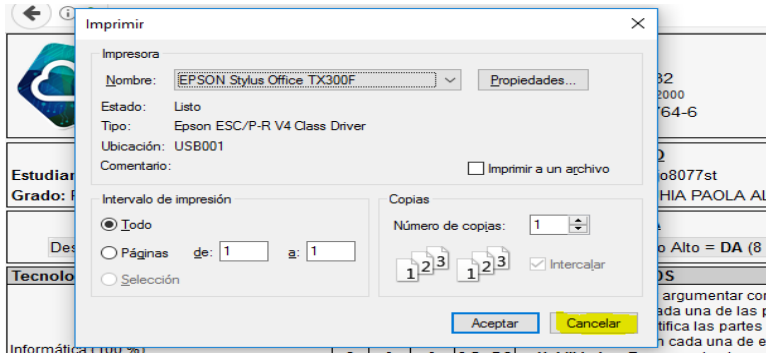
Imprimir

Impresora

Nombre: EPSON Stylus Office TX300F

Propiedades...

Estado: Listo

Tipo: Epson ESC/P-R V4 Class Driver

Ubicación: USB001

Comentario:

Imprimir a un archivo

Intervalo de impresión

Todo

Páginas de: 1 a: 1

Selección

Copias

Número de copias: 1

Intercalar

Aceptar

Cancelar

32
2000
764-6

Estudiar
Grado: F
o8077st
HIA PAOLA AL

Des
o Alto = DA (8

Tecnolo
OS
argumentar co
ada una de las p
tifica las partes
n cada una de e
Informática (100 %)